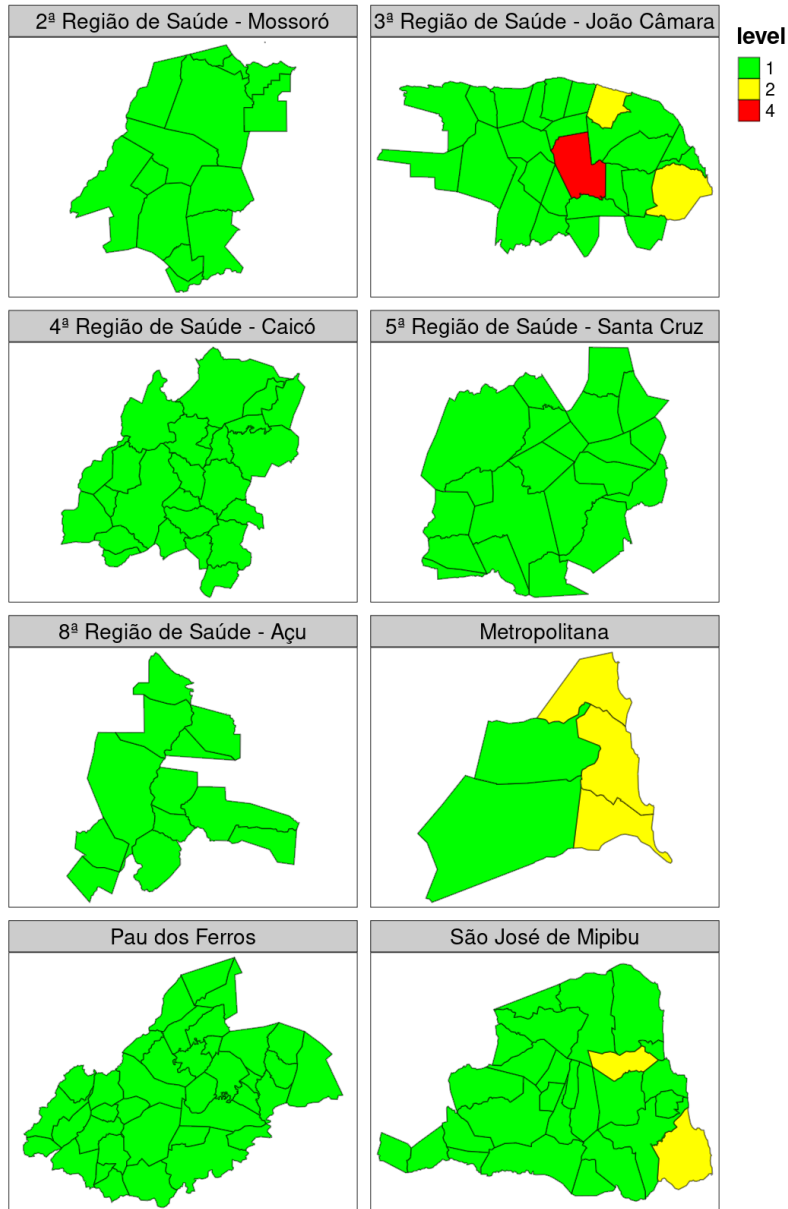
2ª Região de Saúde - Mossoró

3ª Região de Saúde - João Câmara

level
1
2
4

4ª Região de Saúde - Caicó

5ª Região de Saúde - Santa Cruz

8ª Região de Saúde - Açu

Metropolitana

Pau dos Ferros

São José de Mipibu